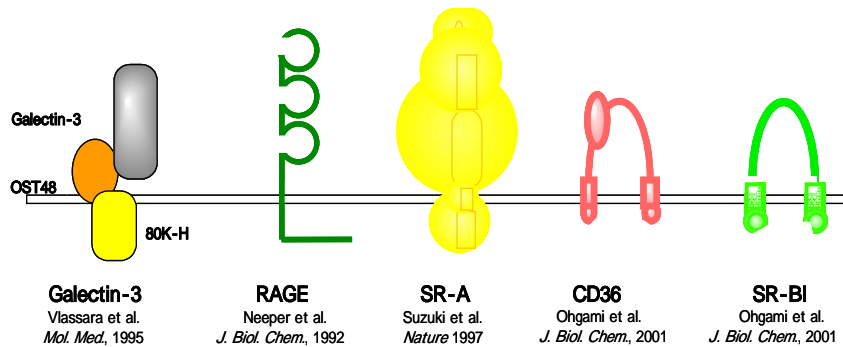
Galectin-3
OST48
80K-H

Galectin-3
Vlassara et al.
*Mol. Med.*, 1995

RAGE
Neeper et al.
*J. Biol. Chem.*, 1992

SR-A
Suzuki et al.
*Nature* 1997

CD36
Ohgami et al.
*J. Biol. Chem.*, 2001

SR-BI
Ohgami et al.
*J. Biol. Chem.*, 2001